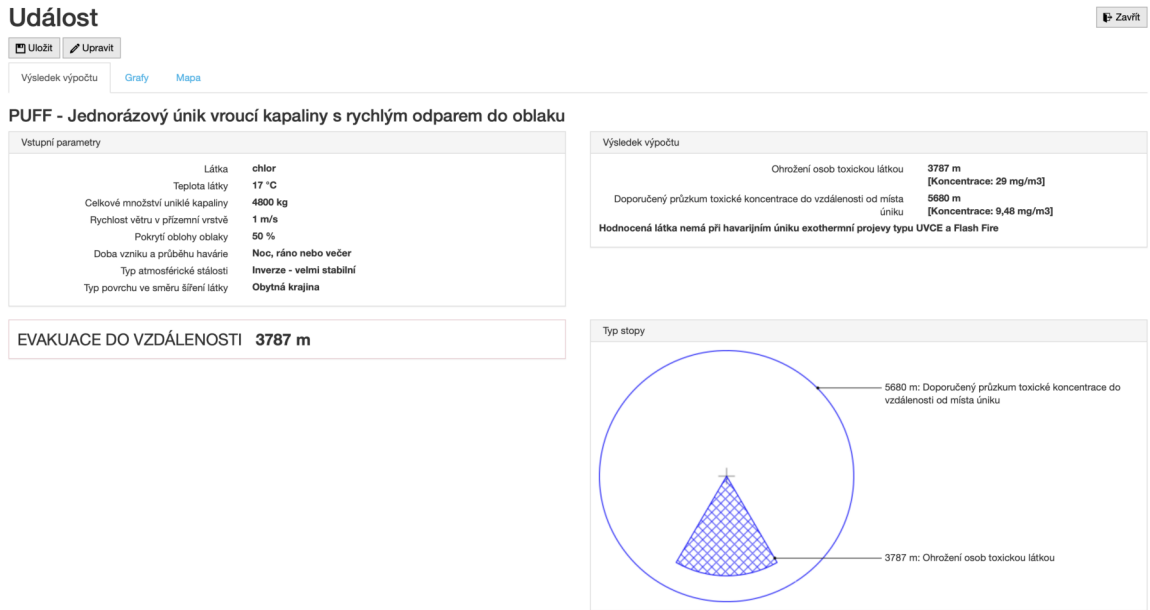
Událost

Zavřít

Uložit
Upravit

Výsledek výpočtu
Grafy
Mapa

PUFF - Jednorázový únik vroucí kapaliny s rychlým odparem do oblaku

Vstupní parametry

| | |
|---|---|
| Látka | chlor |
| Teplota látky | 17 °C |
| Celkové množství uniklé kapaliny | 4800 kg |
| Rychlost větru v přízemní vrstvě | 1 m/s |
| Pokrytí oblohy oblaky | 50 % |
| Doba vzniku a průběhu havárie | Noc, ráno nebo večer |
| Typ atmosférické stálosti | Inverze - velmi stabilní |
| Typ povrchu ve směru šíření látky | Obytná krajina |

Výsledek výpočtu

| | |
|---|---|
| Ohrožení osob toxickou látkou | 3787 m [Koncentrace: 29 mg/m3] |
| Doporučený průzkum toxické koncentrace do vzdálenosti od místa úniku | 5680 m [Koncentrace: 9,48 mg/m3] |

Hodnocená látka nemá při havarijním úniku exothermní projevy typu UVCE a Flash Fire

EVAKUACE DO VZDÁLENOSTI 3787 m

Typ stopy

5680 m: Doporučený průzkum toxické koncentrace do vzdálenosti od místa úniku

3787 m: Ohrožení osob toxickou látkou